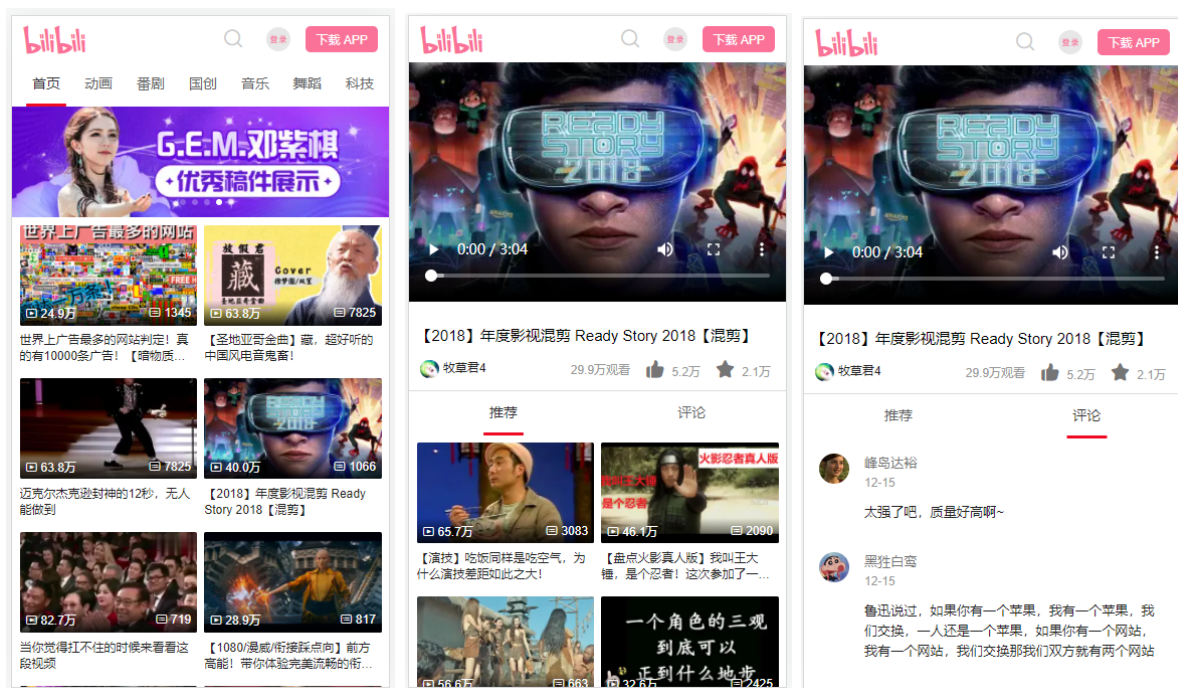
bilibili 登录 下载 APP

首页 动画 番剧 国创 音乐 舞蹈 科技

G.E.M.邓紫棋
优秀稿件展示

世界上广告最多的网站
24.9万 1345
世界上广告最多的网站判定！真的有10000条广告！【蜡物质...

藏 Cover
63.8万 7825
【圣地亚哥金曲】藏，超好听的中国风电音鬼畜！

63.8万 7825
迈克尔杰克逊封神的12秒，无人能做到

40.0万 1066
【2018】年度影视混剪 Ready Story 2018【混剪】

82.7万 719
当你觉得扛不住的时候来看看这段视频

28.9万 817
【1080/漫威/衔接踩点向】前方高能！带你体验完美流畅的衔...

bilibili 登录 下载 APP

READY STORY 2018
0:00 / 3:04

【2018】年度影视混剪 Ready Story 2018【混剪】
牧草君4 29.9万观看 5.2万 2.1万

推荐 评论

65.7万 3083
【演技】吃饭同样是吃空气，为什么演技差距如此之大！

火影忍者真人版
叫王大锤 是个忍者
46.1万 2090
【盘点火影真人版】我叫王大锤，是个忍者！这次参加了...

56.6万 663

一个角色的三观到底可以歪到什么地步
32.6万 2425

bilibili 登录 下载 APP

READY STORY 2018
0:00 / 3:04

【2018】年度影视混剪 Ready Story 2018【混剪】
牧草君4 29.9万观看 5.2万 2.1万

推荐 评论

峰岛达裕
12-15
太强了吧，质量好高啊~

黑猫白窝
12-15
鲁迅说过，如果你有一个苹果，我有一个苹果，我们交换，一人还是一个苹果，如果你有一个网站，我有一个网站，我们交换那我们双方就有两个网站